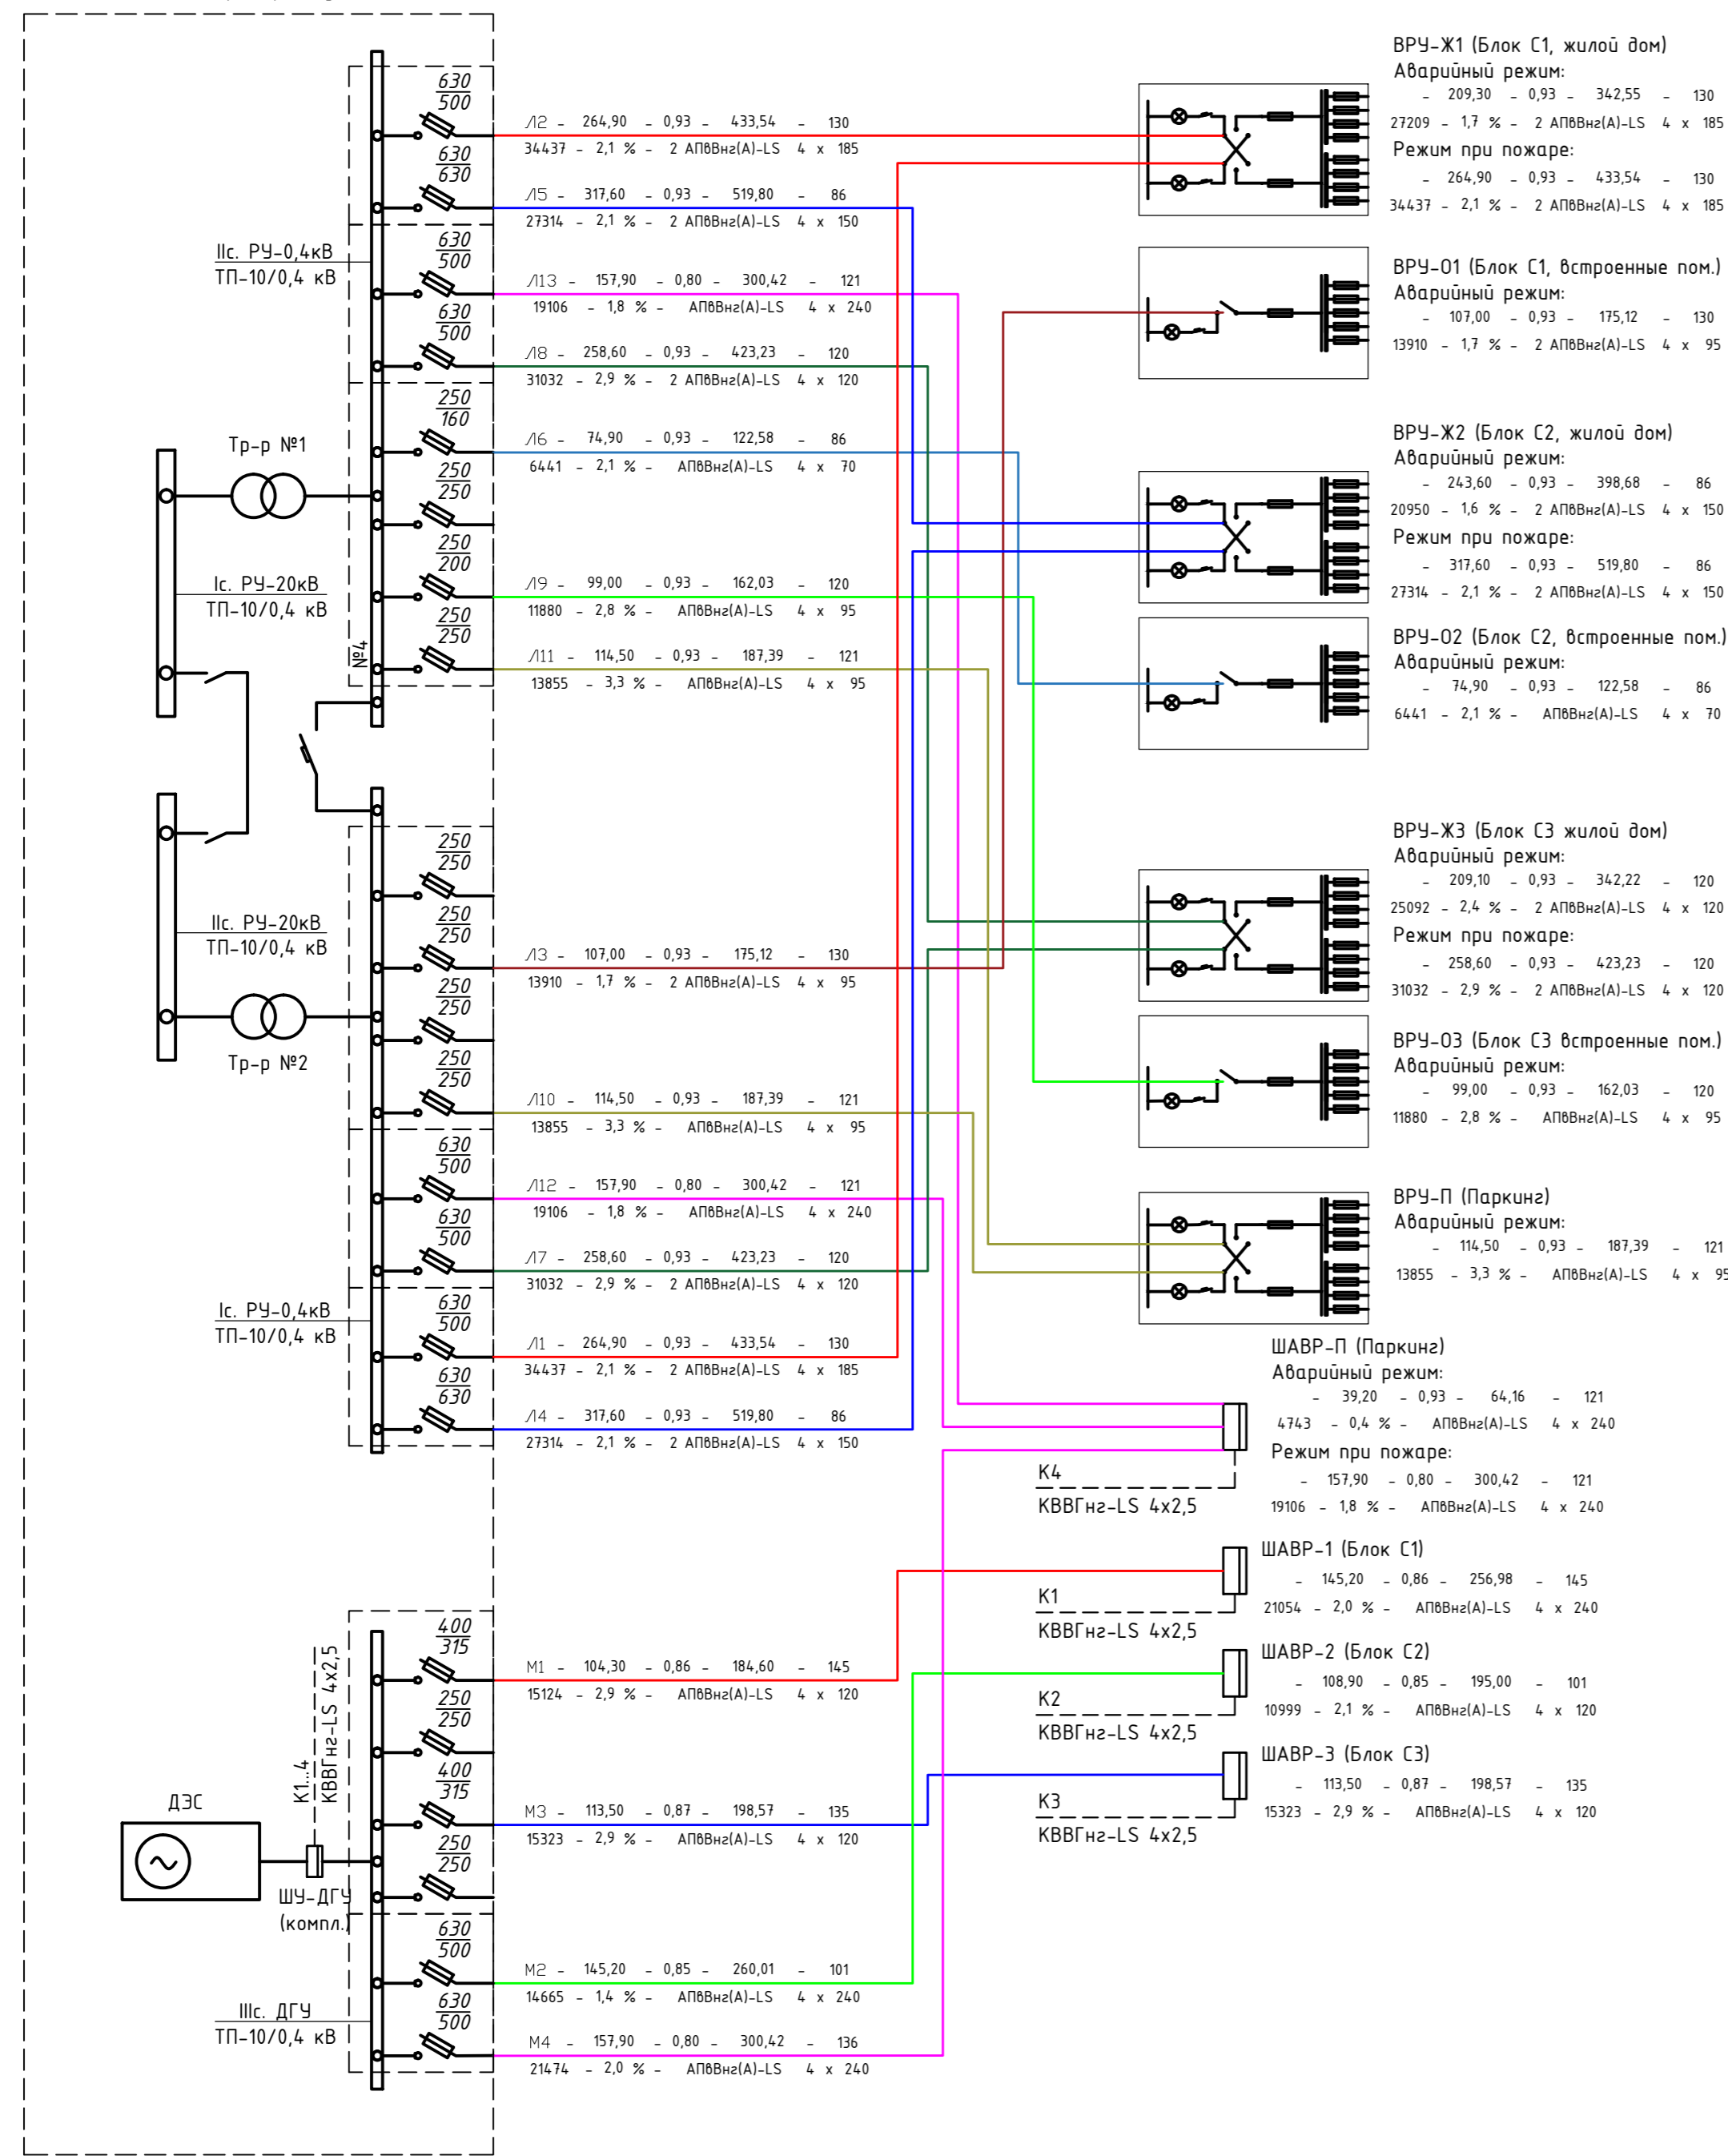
$\frac{630}{500}$
Л2 – 264,90 – 0,93 – 433,54 – 130
34437 – 2,1 % – 2 АПвВнг(А)-LS 4 x 185
$\frac{630}{630}$
Л5 – 317,60 – 0,93 – 519,80 – 86
27314 – 2,1 % – 2 АПвВнг(А)-LS 4 x 150
IIс. РУ-0,4кВ
ТП-10/0,4 кВ
$\frac{630}{500}$
Л13 – 157,90 – 0,80 – 300,42 – 121
19106 – 1,8 % – АПвВнг(А)-LS 4 x 240
$\frac{630}{500}$
Л8 – 258,60 – 0,93 – 423,23 – 120
31032 – 2,9 % – 2 АПвВнг(А)-LS 4 x 120
$\frac{250}{160}$
Тр-р №1
Л6 – 74,90 – 0,93 – 122,58 – 86
6441 – 2,1 % – АПвВнг(А)-LS 4 x 70
$\frac{250}{250}$
$\frac{250}{200}$
Iс. РУ-20кВ
ТП-10/0,4 кВ
Л9 – 99,00 – 0,93 – 162,03 – 120
11880 – 2,8 % – АПвВнг(А)-LS 4 x 95
$\frac{250}{250}$
№4
Л11 – 114,50 – 0,93 – 187,39 – 121
13855 – 3,3 % – АПвВнг(А)-LS 4 x 95
$\frac{250}{250}$
$\frac{250}{250}$
IIс. РУ-20кВ
ТП-10/0,4 кВ
Л3 – 107,00 – 0,93 – 175,12 – 130
13910 – 1,7 % – 2 АПвВнг(А)-LS 4 x 95
$\frac{250}{250}$
Тр-р №2
$\frac{250}{250}$
Л10 – 114,50 – 0,93 – 187,39 – 121
13855 – 3,3 % – АПвВнг(А)-LS 4 x 95
$\frac{630}{500}$
Л12 – 157,90 – 0,80 – 300,42 – 121
19106 – 1,8 % – АПвВнг(А)-LS 4 x 240
$\frac{630}{500}$
Л7 – 258,60 – 0,93 – 423,23 – 120
31032 – 2,9 % – 2 АПвВнг(А)-LS 4 x 120
Iс. РУ-0,4кВ
ТП-10/0,4 кВ
$\frac{630}{500}$
Л1 – 264,90 – 0,93 – 433,54 – 130
34437 – 2,1 % – 2 АПвВнг(А)-LS 4 x 185
$\frac{630}{630}$
Л4 – 317,60 – 0,93 – 519,80 – 86
27314 – 2,1 % – 2 АПвВнг(А)-LS 4 x 150
$\frac{400}{315}$
К1...4
КВВГнг-LS 4x2,5
М1 – 104,30 – 0,86 – 184,60 – 145
15124 – 2,9 % – АПвВнг(А)-LS 4 x 120
$\frac{250}{250}$
$\frac{400}{315}$
ДЭС
М3 – 113,50 – 0,87 – 198,57 – 135
15323 – 2,9 % – АПвВнг(А)-LS 4 x 120
$\frac{250}{250}$
ШУ-ДГУ
(компл.)
$\frac{630}{500}$
М2 – 145,20 – 0,85 – 260,01 – 101
14665 – 1,4 % – АПвВнг(А)-LS 4 x 240
IIIс. ДГУ
ТП-10/0,4 кВ
$\frac{630}{500}$
М4 – 157,90 – 0,80 – 300,42 – 136
21474 – 2,0 % – АПвВнг(А)-LS 4 x 240

ВРУ-Ж1 (Блок С1, жилой дом)
Аварийный режим:
– 209,30 – 0,93 – 342,55 – 130
27209 – 1,7 % – 2 АПвВнг(А)-LS 4 x 185
Режим при пожаре:
– 264,90 – 0,93 – 433,54 – 130
34437 – 2,1 % – 2 АПвВнг(А)-LS 4 x 185

ВРУ-01 (Блок С1, встроенные пом.)
Аварийный режим:
– 107,00 – 0,93 – 175,12 – 130
13910 – 1,7 % – 2 АПвВнг(А)-LS 4 x 95

ВРУ-Ж2 (Блок С2, жилой дом)
Аварийный режим:
– 243,60 – 0,93 – 398,68 – 86
20950 – 1,6 % – 2 АПвВнг(А)-LS 4 x 150
Режим при пожаре:
– 317,60 – 0,93 – 519,80 – 86
27314 – 2,1 % – 2 АПвВнг(А)-LS 4 x 150

ВРУ-02 (Блок С2, встроенные пом.)
Аварийный режим:
– 74,90 – 0,93 – 122,58 – 86
6441 – 2,1 % – АПвВнг(А)-LS 4 x 70

ВРУ-Ж3 (Блок С3 жилой дом)
Аварийный режим:
– 209,10 – 0,93 – 342,22 – 120
25092 – 2,4 % – 2 АПвВнг(А)-LS 4 x 120
Режим при пожаре:
– 258,60 – 0,93 – 423,23 – 120
31032 – 2,9 % – 2 АПвВнг(А)-LS 4 x 120

ВРУ-03 (Блок С3 встроенные пом.)
Аварийный режим:
– 99,00 – 0,93 – 162,03 – 120
11880 – 2,8 % – АПвВнг(А)-LS 4 x 95

ВРУ-П (Паркинг)
Аварийный режим:
– 114,50 – 0,93 – 187,39 – 121
13855 – 3,3 % – АПвВнг(А)-LS 4 x 95

ШАВР-П (Паркинг)
Аварийный режим:
– 39,20 – 0,93 – 64,16 – 121
4743 – 0,4 % – АПвВнг(А)-LS 4 x 240
Режим при пожаре:
– 157,90 – 0,80 – 300,42 – 121
19106 – 1,8 % – АПвВнг(А)-LS 4 x 240
К4
КВВГнг-LS 4x2,5

ШАВР-1 (Блок С1)
– 145,20 – 0,86 – 256,98 – 145
21054 – 2,0 % – АПвВнг(А)-LS 4 x 240
К1
КВВГнг-LS 4x2,5

ШАВР-2 (Блок С2)
– 108,90 – 0,85 – 195,00 – 101
10999 – 2,1 % – АПвВнг(А)-LS 4 x 120
К2
КВВГнг-LS 4x2,5

ШАВР-3 (Блок С3)
– 113,50 – 0,87 – 198,57 – 135
15323 – 2,9 % – АПвВнг(А)-LS 4 x 120
К3
КВВГнг-LS 4x2,5